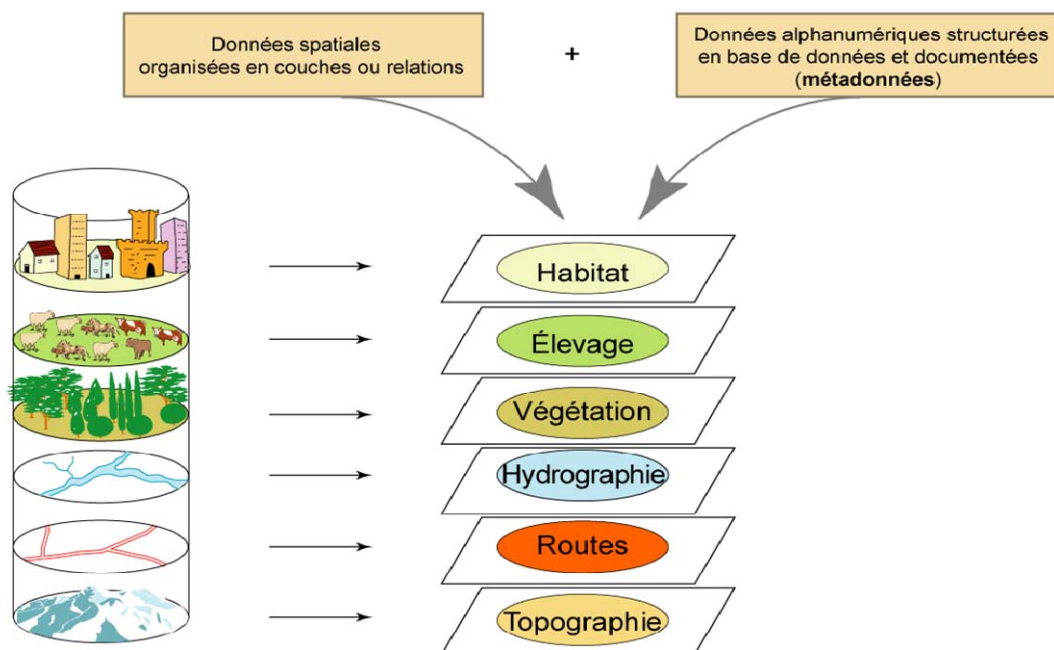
Données spatiales organisées en couches ou relations

+

Données alphanumériques structurées en base de données et documentées (**métadonnées**)

Habitat

Élevage

Végétation

Hydrographie

Routes

Topographie